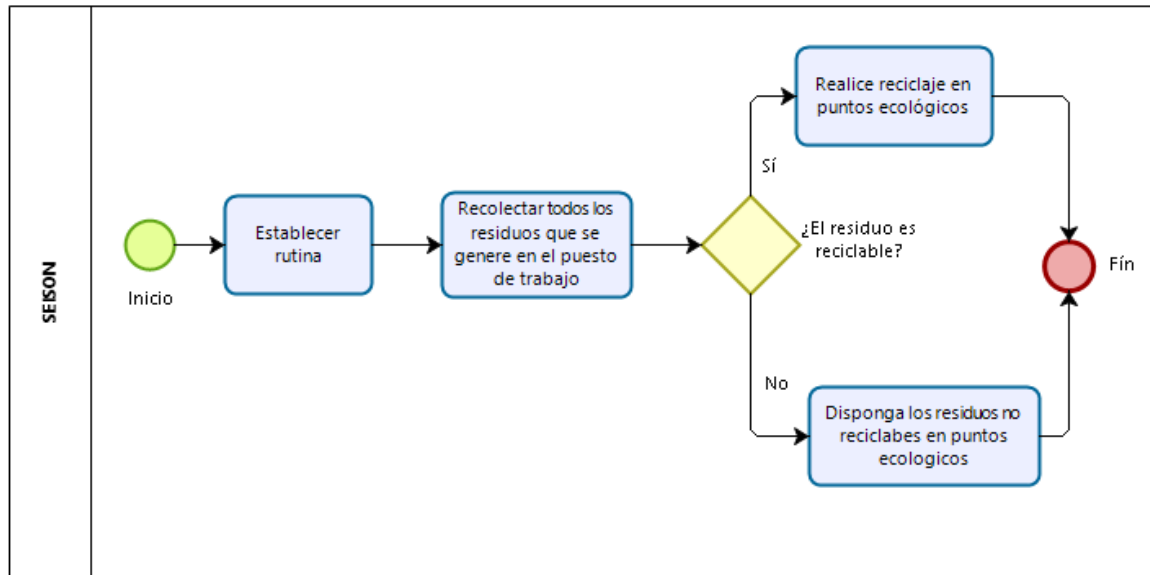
SEISON

Inicio

Establecer rutina

Recolectar todos los residuos que se genere en el puesto de trabajo

¿El residuo es reciclable?

Sí

Realice reciclaje en puntos ecológicos

No

Disponga los residuos no reciclabes en puntos ecologicos

Fín